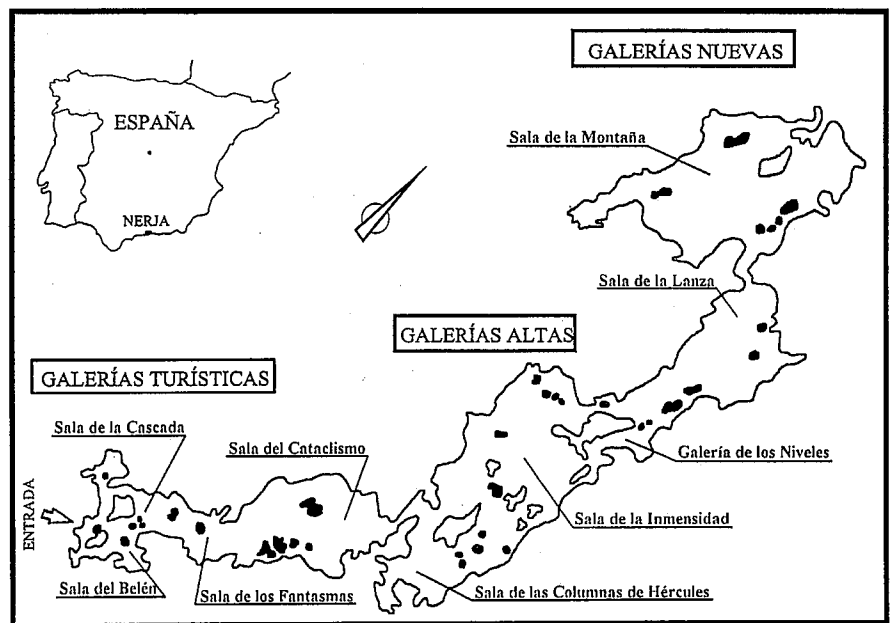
GALERÍAS NUEVAS

ESPAÑA

NERJA

Sala de la Montaña

Sala de la Lanza

GALERÍAS ALTAS

GALERÍAS TURÍSTICAS

Sala de la Cascada

Sala del Cataclismo

Galería de los Niveles

ENTRADA

Sala de la Inmensidad

Sala del Belén

Sala de los Fantasmas

Sala de las Columnas de Hércules